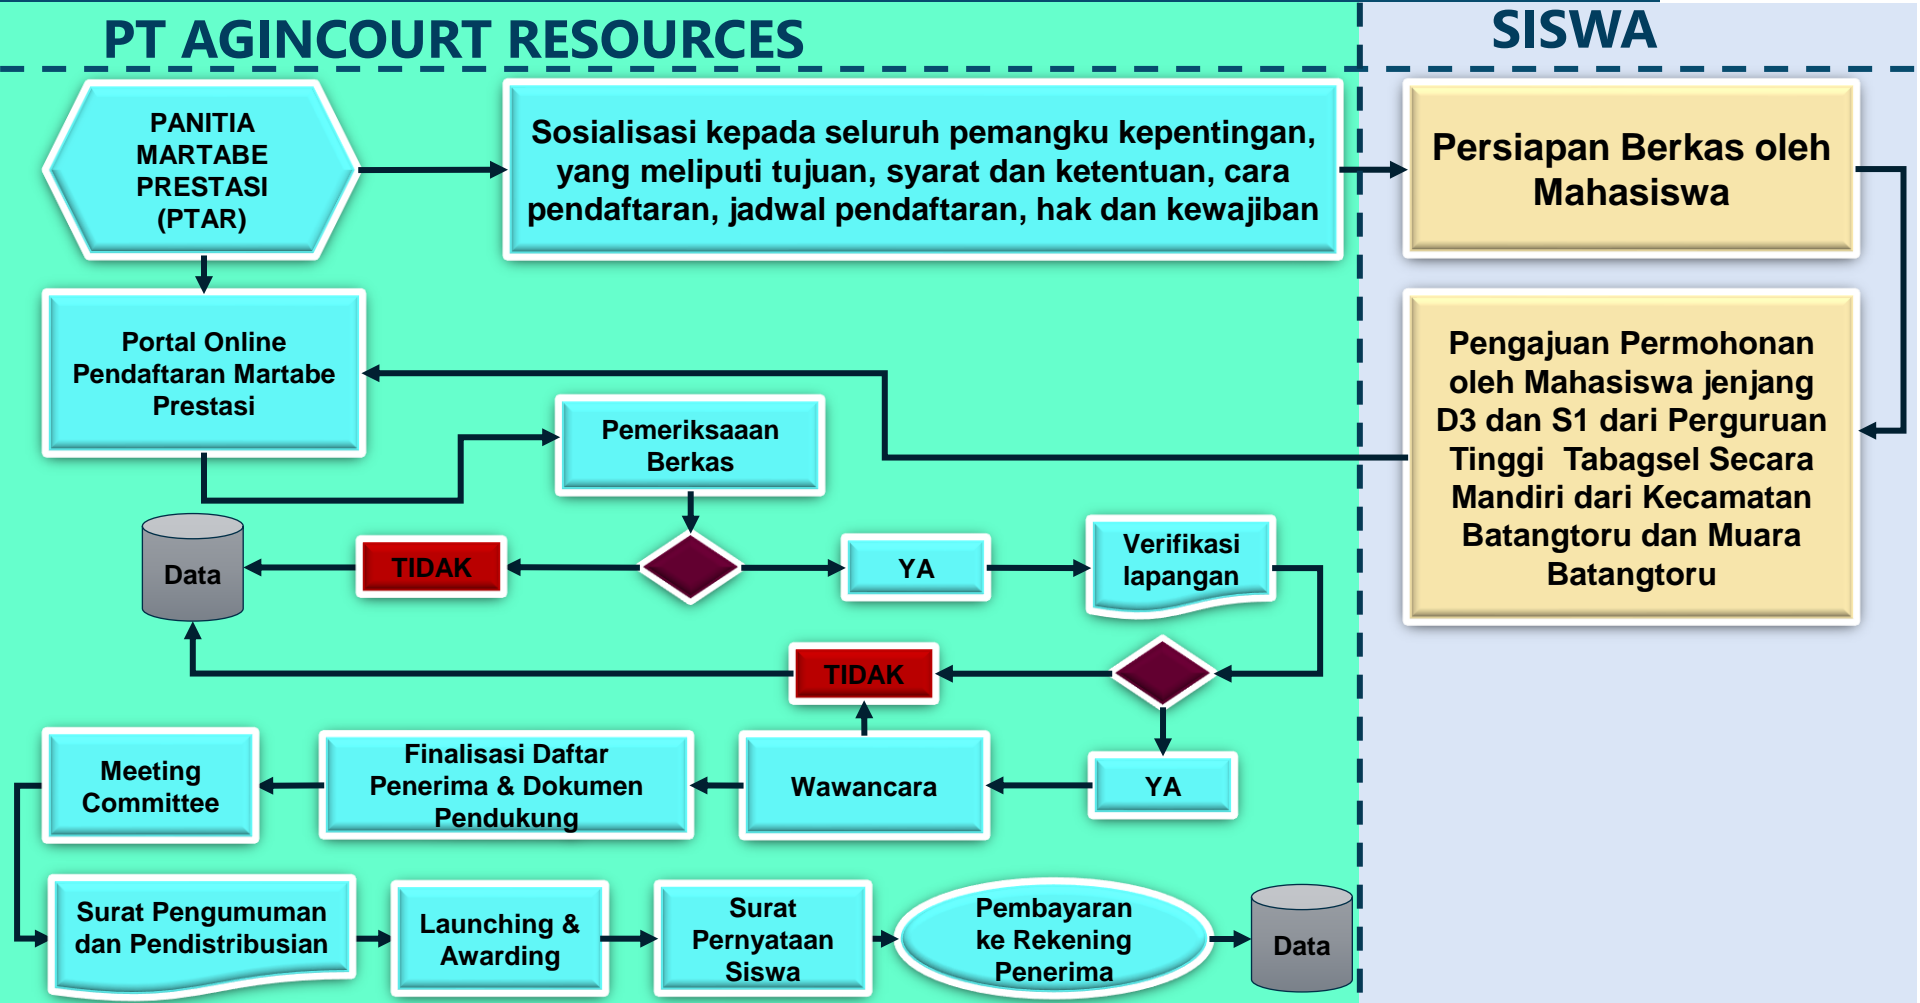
PT AGINCOURT RESOURCES

SISWA

PANITIA MARTABE PRESTASI (PTAR)

Sosialisasi kepada seluruh pemangku kepentingan, yang meliputi tujuan, syarat dan ketentuan, cara pendaftaran, jadwal pendaftaran, hak dan kewajiban

Persiapan Berkas oleh Mahasiswa

Portal Online Pendaftaran Martabe Prestasi

Pengajuan Permohonan oleh Mahasiswa jenjang D3 dan S1 dari Perguruan Tinggi Tabagsel Secara Mandiri dari Kecamatan Batangtoru dan Muara Batangtoru

Pemeriksaaan Berkas

Data

TIDAK

YA

Verifikasi lapangan

TIDAK

Meeting Committee

Finalisasi Daftar Penerima & Dokumen Pendukung

Wawancara

YA

Surat Pengumuman dan Pendistribusian

Launching & Awarding

Surat Pernyataan Siswa

Pembayaran ke Rekening Penerima

Data